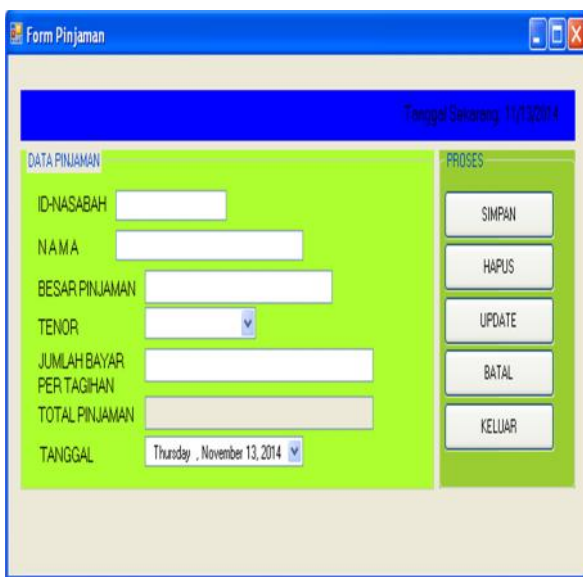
Form Pinjaman

Tanggal Sekarang: 11/13/2014

DATA PINJAMAN

ID-NASABAH

NAMA

BESAR PINJAMAN

TENOR

JUMLAH BAYAR PER TAGIHAN

TOTAL PINJAMAN

TANGGAL

Thursday , November 13, 2014

PROSES

SIMPAN

HAPUS

UPDATE

BATAL

KELUAR